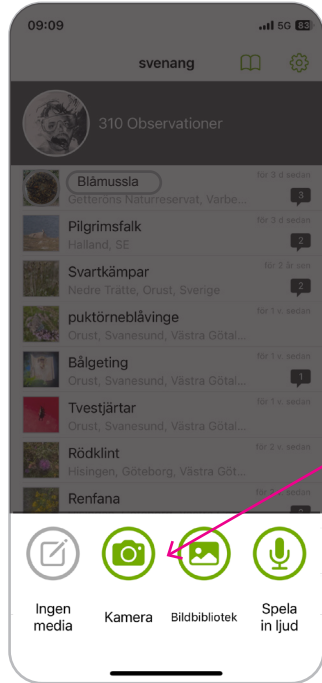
09:09

5G 83

svenang

310 Observationer

Blåmussla
Getteröns Naturreservat, Varbe...
för 3 d sedan
3

Pilgrimsfalk
Halland, SE
för 3 d sedan
2

Svartkämpar
Nedre Tratte, Orust, Sverige
för 3 år sen
2

puktörneblåvinge
Orust, Svanesund, Västra Götal...
för 1 v. sedan

Bålgeting
Orust, Svanesund, Västra Götal...
för 1 v. sedan
1

Tvestjärtar
Orust, Svanesund, Västra Götal...
för 1 v. sedan

Rödklint
Hisingen, Göteborg, Västra Göt...
för 1 v. sedan

Renfana

Ingen media

Kamera

Bildbibliotek

Spela in ljud